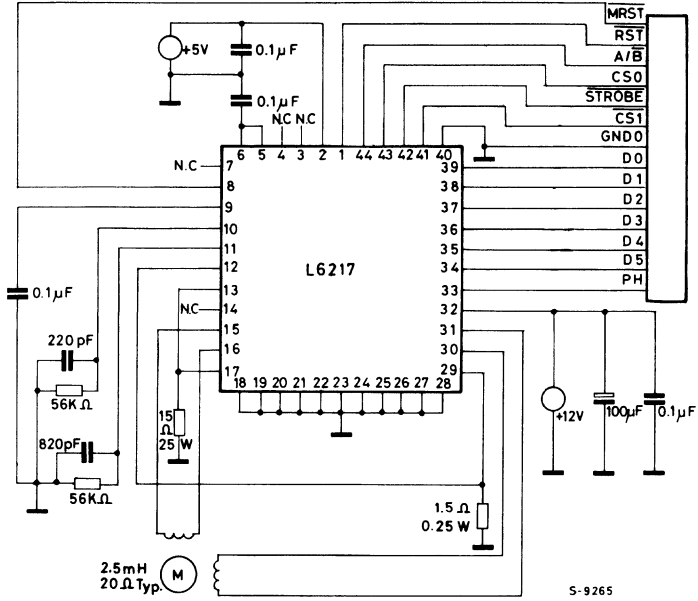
+5V
0.1 μF
0.1 μF
N.C N.C
MRST
RST
A/B
CS0
STROBE
CS1
GND0
D0
D1
D2
D3
D4
D5
PH
6 5 4 3 2 1 44 43 42 41 40
N.C 7
8
9
10
11
12
13
N.C 14
15
16
17
39
38
37
36
35
34
33
32
31
30
29
18 19 20 21 22 23 24 25 26 27 28
L6217
0.1 μF
220 pF
56K Ω
820pF
56K Ω
15 Ω 25 W
+12V
100μF
0.1μF
1.5 Ω
0.25 W
2.5mH
20 Ω Typ.
M
S-9265